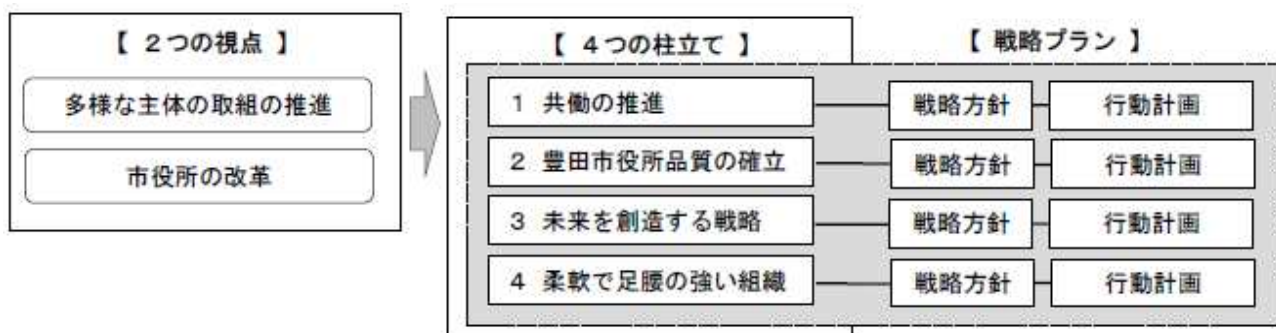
【 2つの視点 】

多様な主体の取組の推進

市役所の改革

【 4つの柱立て 】

【 戦略プラン 】

1 共働の推進

戦略方針

行動計画

2 豊田市役所品質の確立

戦略方針

行動計画

3 未来を創造する戦略

戦略方針

行動計画

4 柔軟で足腰の強い組織

戦略方針

行動計画